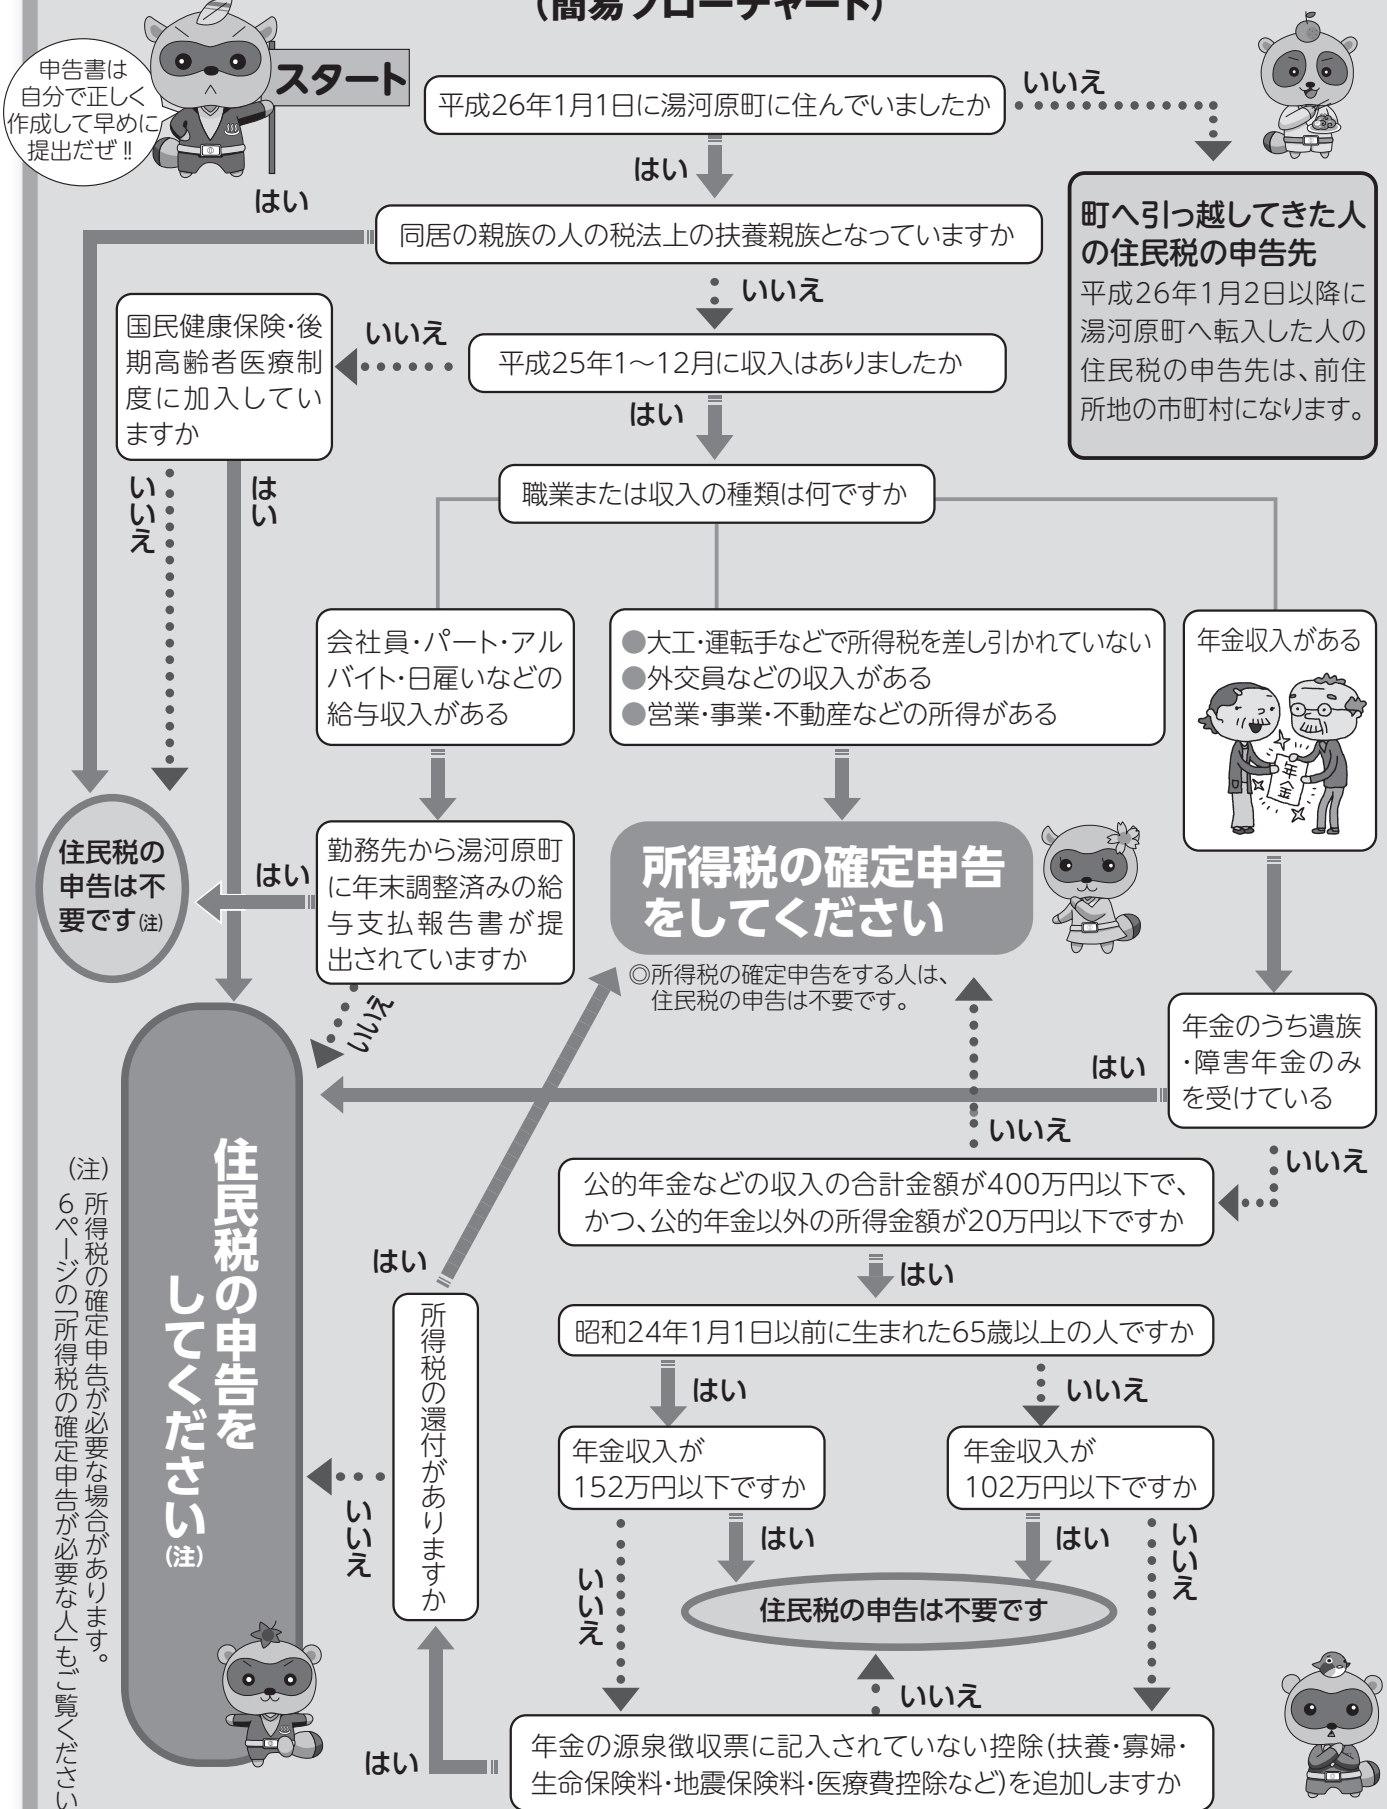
（簡易フローチャート）

申告書は自分で正しく作成して早めに提出だぜ‼

スタート

平成26年1月1日に湯河原町に住んでいましたか

いいえ

町へ引っ越してきた人の住民税の申告先
平成26年1月2日以降に湯河原町へ転入した人の住民税の申告先は、前住所地の市町村になります。

はい

はい

同居の親族の人の税法上の扶養親族となっていますか

いいえ

国民健康保険・後期高齢者医療制度に加入していますか

いいえ

平成25年1〜12月に収入はありましたか

はい

いいえ

はい

職業または収入の種類は何ですか

会社員・パート・アルバイト・日雇いなどの給与収入がある

●大工・運転手などで所得税を差し引かれていない
●外交員などの収入がある
●営業・事業・不動産などの所得がある

年金収入がある

年金

住民税の申告は不要です(注)

はい

勤務先から湯河原町に年末調整済みの給与支払報告書が提出されていますか

所得税の確定申告をしてください

◎所得税の確定申告をする人は、住民税の申告は不要です。

いいえ

年金のうち遺族・障害年金のみを受けている

はい

いいえ

住民税の申告をしてください(注)

(注)
所得税の確定申告が必要な場合があります。
6ページの「所得税の確定申告が必要な人」もご覧ください

いいえ

公的年金などの収入の合計金額が400万円以下で、かつ、公的年金以外の所得金額が20万円以下ですか

はい

はい

所得税の還付がありますか

昭和24年1月1日以前に生まれた65歳以上の人ですか

はい

いいえ

いいえ

年金収入が152万円以下ですか

年金収入が102万円以下ですか

はい

はい

いいえ

いいえ

住民税の申告は不要です

いいえ

はい

年金の源泉徴収票に記入されていない控除(扶養・寡婦・生命保険料・地震保険料・医療費控除など)を追加しますか